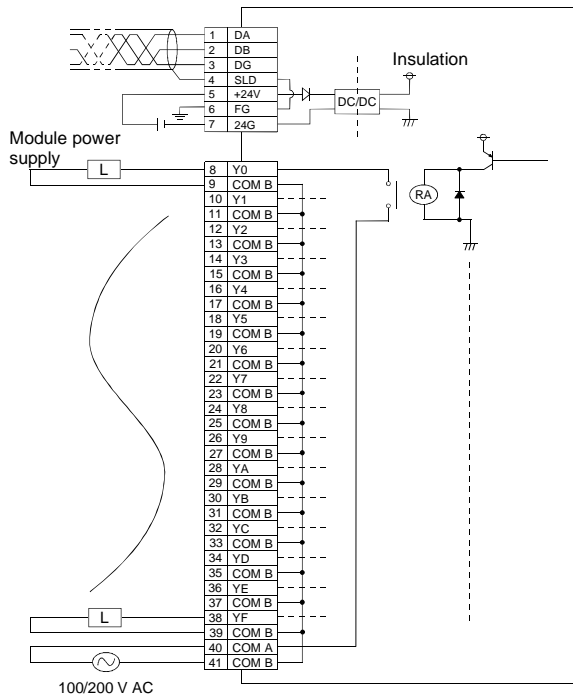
| | |
|---|---|
| 1 | DA |
| 2 | DB |
| 3 | DG |
| 4 | SLD |
| 5 | +24V |
| 6 | FG |
| 7 | 24G |

Insulation

DC/DC

Module power supply

L

| | |
|---|---|
| 8 | Y0 |
| 9 | COM B |
| 10 | Y1 |
| 11 | COM B |
| 12 | Y2 |
| 13 | COM B |
| 14 | Y3 |
| 15 | COM B |
| 16 | Y4 |
| 17 | COM B |
| 18 | Y5 |
| 19 | COM B |
| 20 | Y6 |
| 21 | COM B |
| 22 | Y7 |
| 23 | COM B |
| 24 | Y8 |
| 25 | COM B |
| 26 | Y9 |
| 27 | COM B |
| 28 | YA |
| 29 | COM B |
| 30 | YB |
| 31 | COM B |
| 32 | YC |
| 33 | COM B |
| 34 | YD |
| 35 | COM B |
| 36 | YE |
| 37 | COM B |
| 38 | YF |
| 39 | COM B |
| 40 | COM A |
| 41 | COM B |

RA

L

100/200 V AC